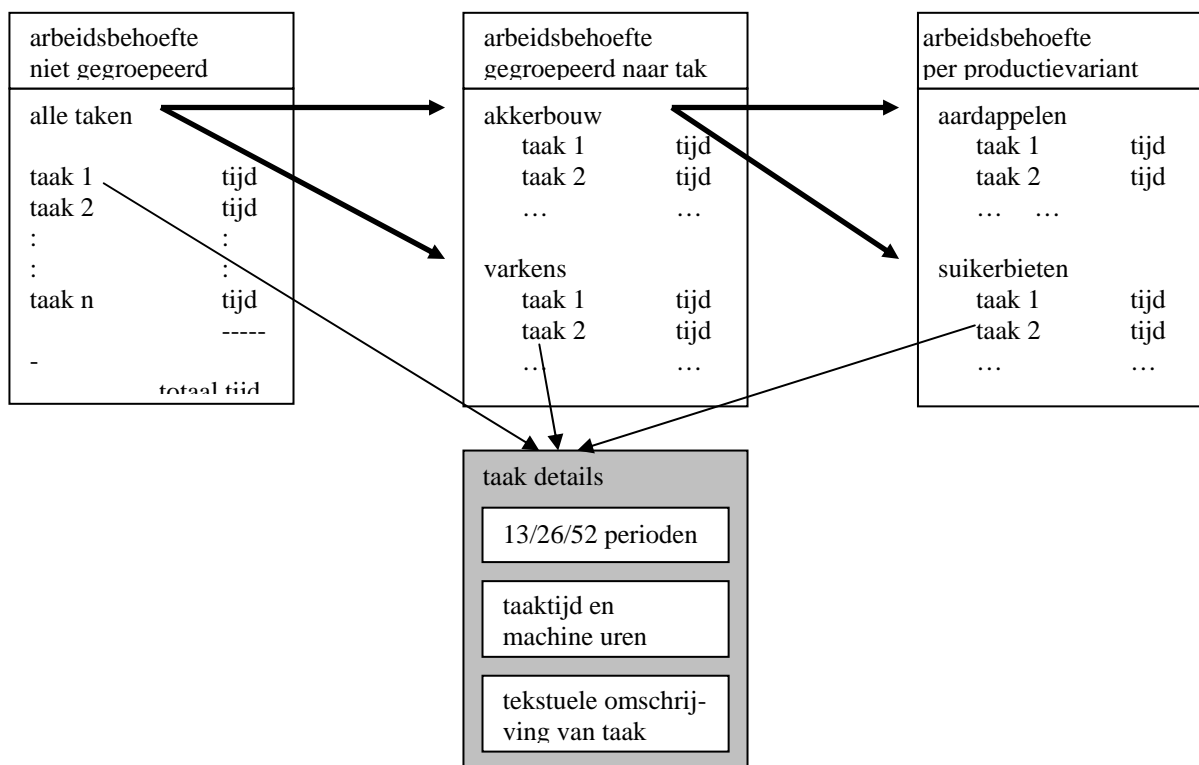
arbeidsbehoefte niet gegroepeerd

alle taken

taak 1 tijd
taak 2 tijd
: :
: :
taak n tijd
-----
-
totaal tijd

arbeidsbehoefte gegroepeerd naar tak

akkerbouw
taak 1 tijd
taak 2 tijd
… …

varkens
taak 1 tijd
taak 2 tijd
… …

arbeidsbehoefte per productievariant

aardappelen
taak 1 tijd
taak 2 tijd
… …

suikerbieten
taak 1 tijd
taak 2 tijd
… …

taak details

13/26/52 perioden

taaktijd en machine uren

tekstuele omschrijving van taak